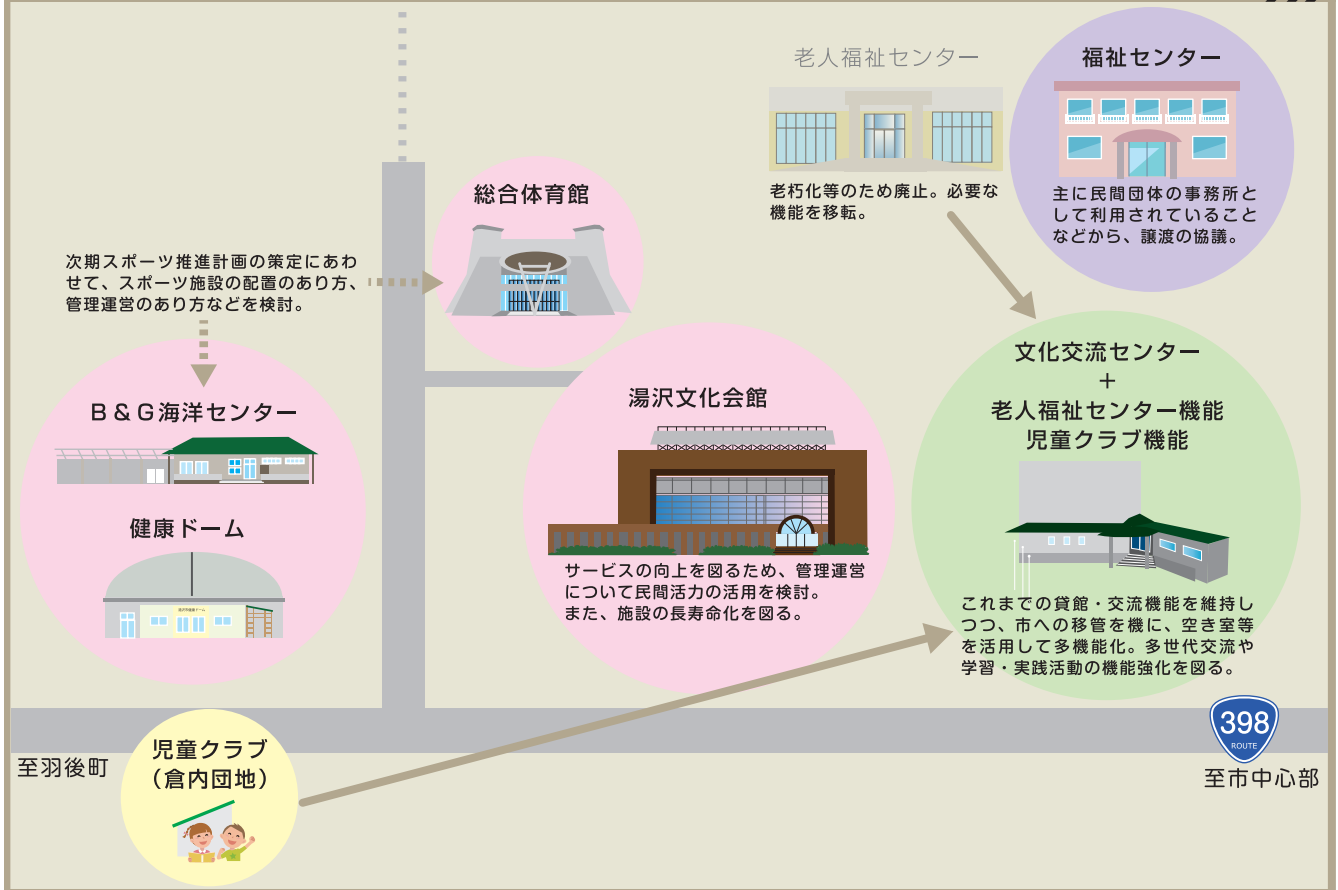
老人福祉センター

老朽化等のため廃止。必要な機能を移転。

福祉センター

主に民間団体の事務所として利用されていることなどから、譲渡の協議。

総合体育館

次期スポーツ推進計画の策定にあわせて、スポーツ施設の配置のあり方、管理運営のあり方などを検討。

B＆G海洋センター

健康ドーム

湯沢文化会館

サービスの向上を図るため、管理運営について民間活力の活用を検討。また、施設の長寿命化を図る。

文化交流センター
＋
老人福祉センター機能
児童クラブ機能

これまでの貸館・交流機能を維持しつつ、市への移管を機に、空き室等を活用して多機能化。多世代交流や学習・実践活動の機能強化を図る。

398
ROUTE

至市中心部

至羽後町

児童クラブ
（倉内団地）